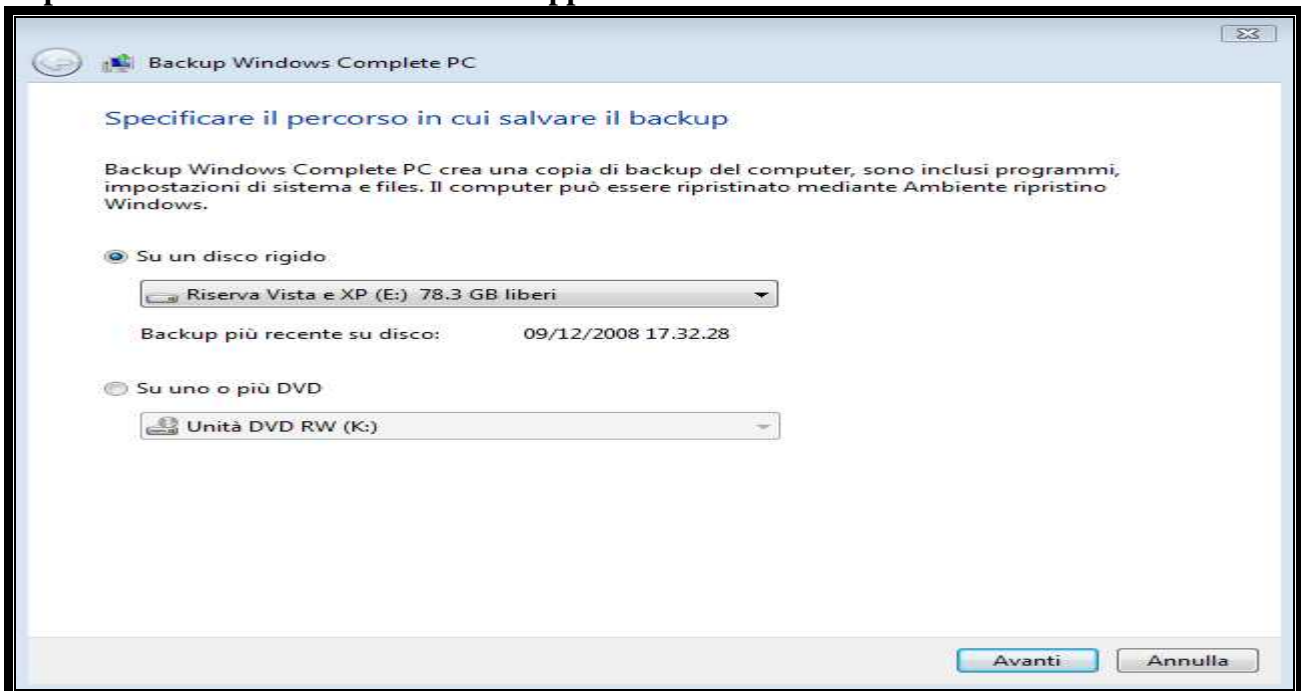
Backup Windows Complete PC

Specificare il percorso in cui salvare il backup

Backup Windows Complete PC crea una copia di backup del computer, sono inclusi programmi, impostazioni di sistema e files. Il computer può essere ripristinato mediante Ambiente ripristino Windows.

Su un disco rigido

Riserva Vista e XP (E:) 78.3 GB liberi

Backup più recente su disco: 09/12/2008 17.32.28

Su uno o più DVD

Unità DVD RW (K:)

Avanti Annulla